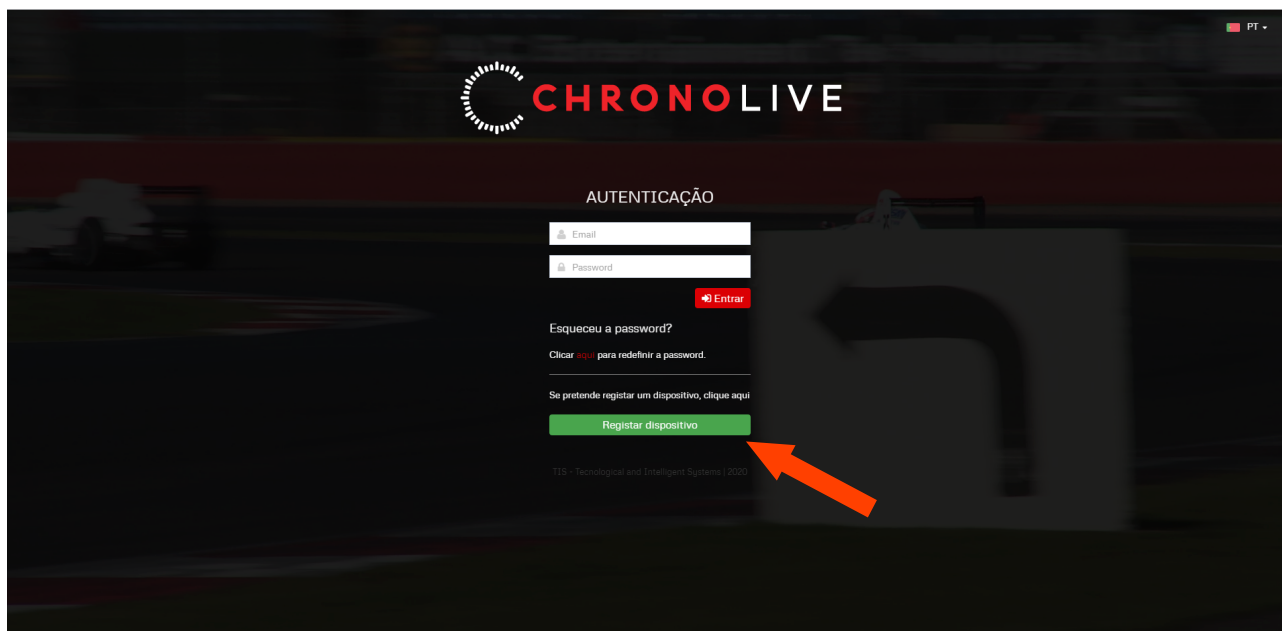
PT

CHRONOLIVE

AUTENTICAÇÃO

Email

Password

Entrar

Esqueceu a password?

Clicar aqui para redefinir a password.

Se pretende registar um dispositivo, clique aqui

Registar dispositivo

TIS - Tecnological and Intelligent Systems | 2020